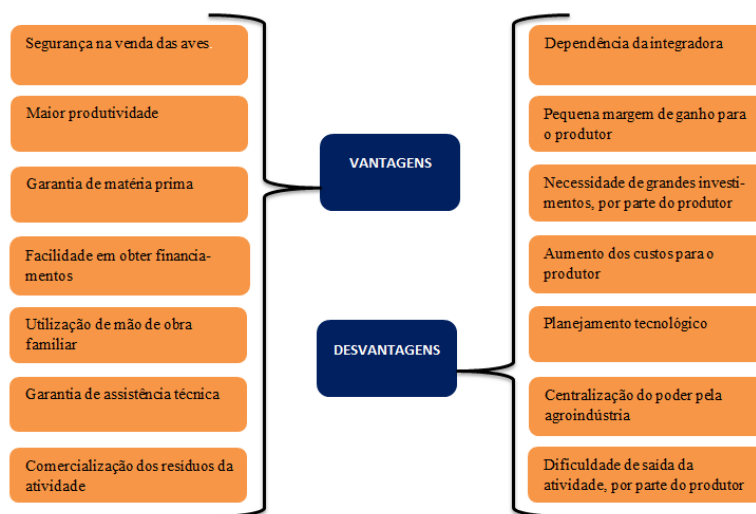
VANTAGENS

Segurança na venda das aves.

Maior produtividade

Garantia de matéria prima

Facilidade em obter financiamentos

Utilização de mão de obra familiar

Garantia de assistência técnica

Comercialização dos resíduos da atividade

DESVANTAGENS

Dependência da integradora

Pequena margem de ganho para o produtor

Necessidade de grandes investimentos, por parte do produtor

Aumento dos custos para o produtor

Planejamento tecnológico

Centralização do poder pela agroindústria

Dificuldade de saida da atividade, por parte do produtor